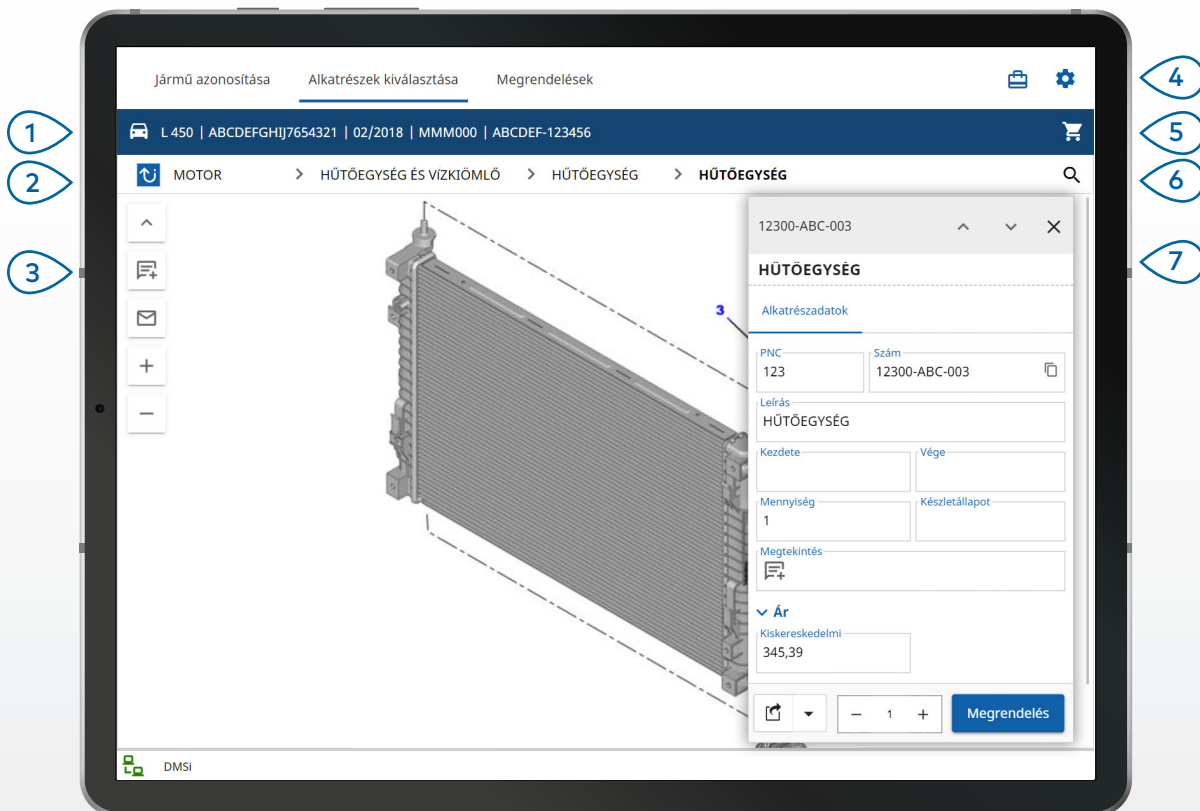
Jármű azonosítása
Alkatrészek kiválasztása
Megrendelések

4

1
L 450 | ABCDEFGHIJ7654321 | 02/2018 | MMM000 | ABCDEF-123456

5

2
MOTOR > HŰTŐEGYSÉG ÉS VÍZKIÖMLŐ > HŰTŐEGYSÉG > HŰTŐEGYSÉG

6

3

7

3

12300-ABC-003

HŰTŐEGYSÉG

Alkatrészadatok

PNC
123

Szám
12300-ABC-003

Leírás
HŰTŐEGYSÉG

Kezdete

Vége

Mennyiség
1

Készletállapot

Megtekintés

Ár

Kiskereskedelmi
345,39

1

Megrendelés

DMSi